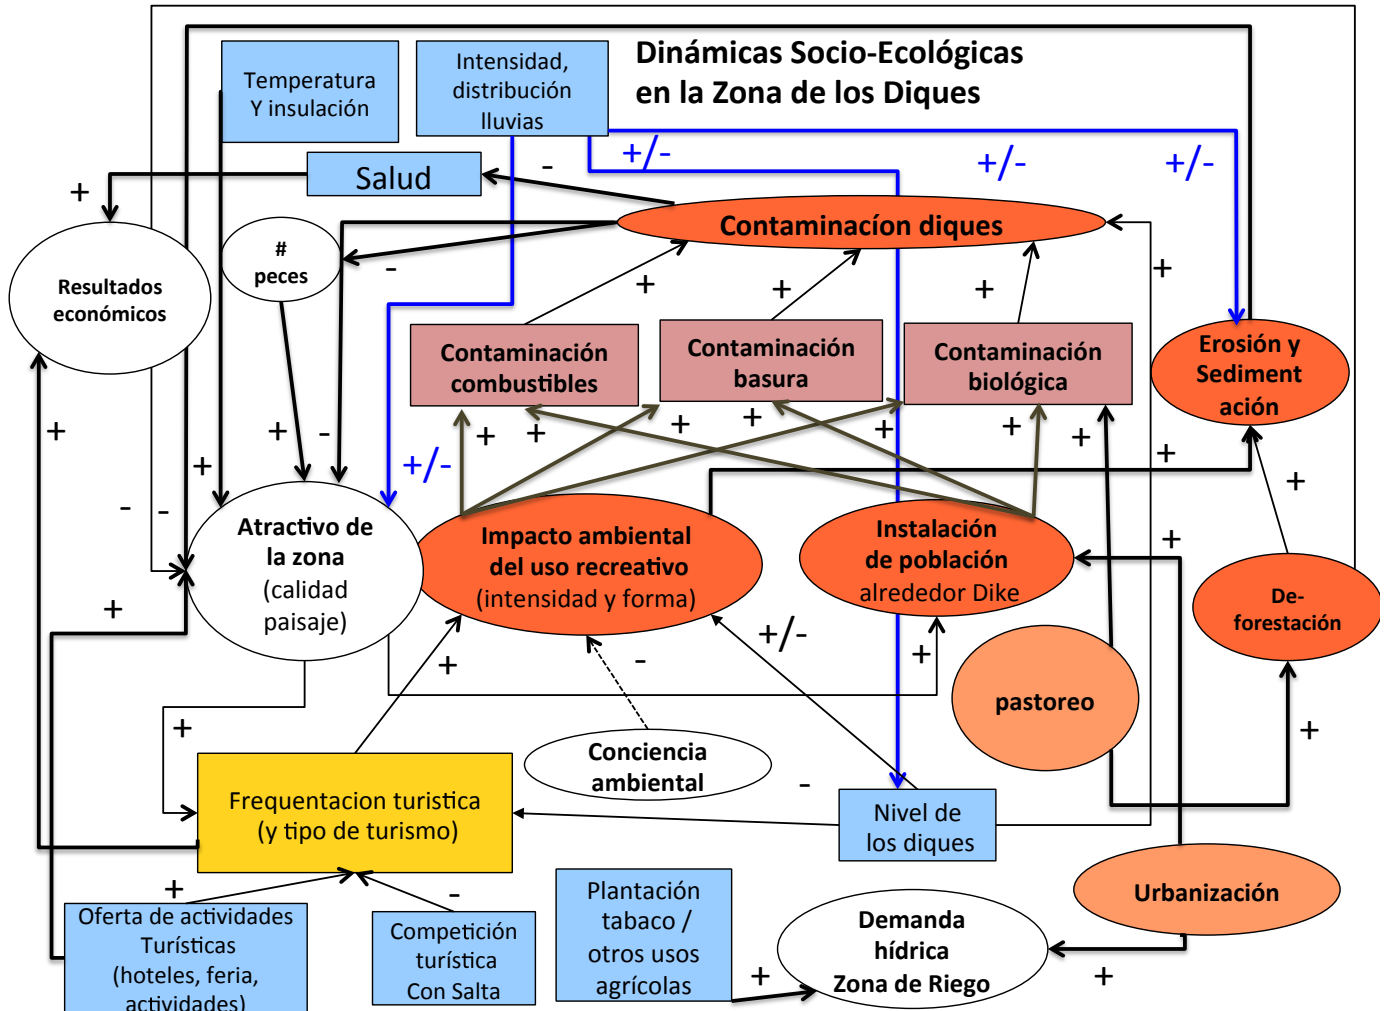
Dinámicas Socio-Ecológicas en la Zona de los Diques

Temperatura Y insulación

Intensidad, distribución lluvias

Salud

+/-

+/-

+/-

-

+

Contaminacíon diques

Resultados económicos

# peces

-

+

+

+

+

Contaminación combustibles

Contaminación basura

Contaminación biológica

Erosión y Sediment ación

+

+

+

-

+/-

+

+

+

+

+

+

+

+

+

-

-

+

Atractivo de la zona (calidad paisaje)

Impacto ambiental del uso recreativo (intensidad y forma)

Instalación de población alrededor Dike

+

De-forestación

+

+

+/-

-

+

pastoreo

+

+

Conciencia ambiental

-

+

Frequentacion turistica (y tipo de turismo)

Nivel de los diques

+

Urbanización

+

-

Oferta de actividades Turísticas (hoteles, feria, actividades)

Competición turística Con Salta

Plantación tabaco / otros usos agrícolas

Demanda hídrica Zona de Riego

+

+